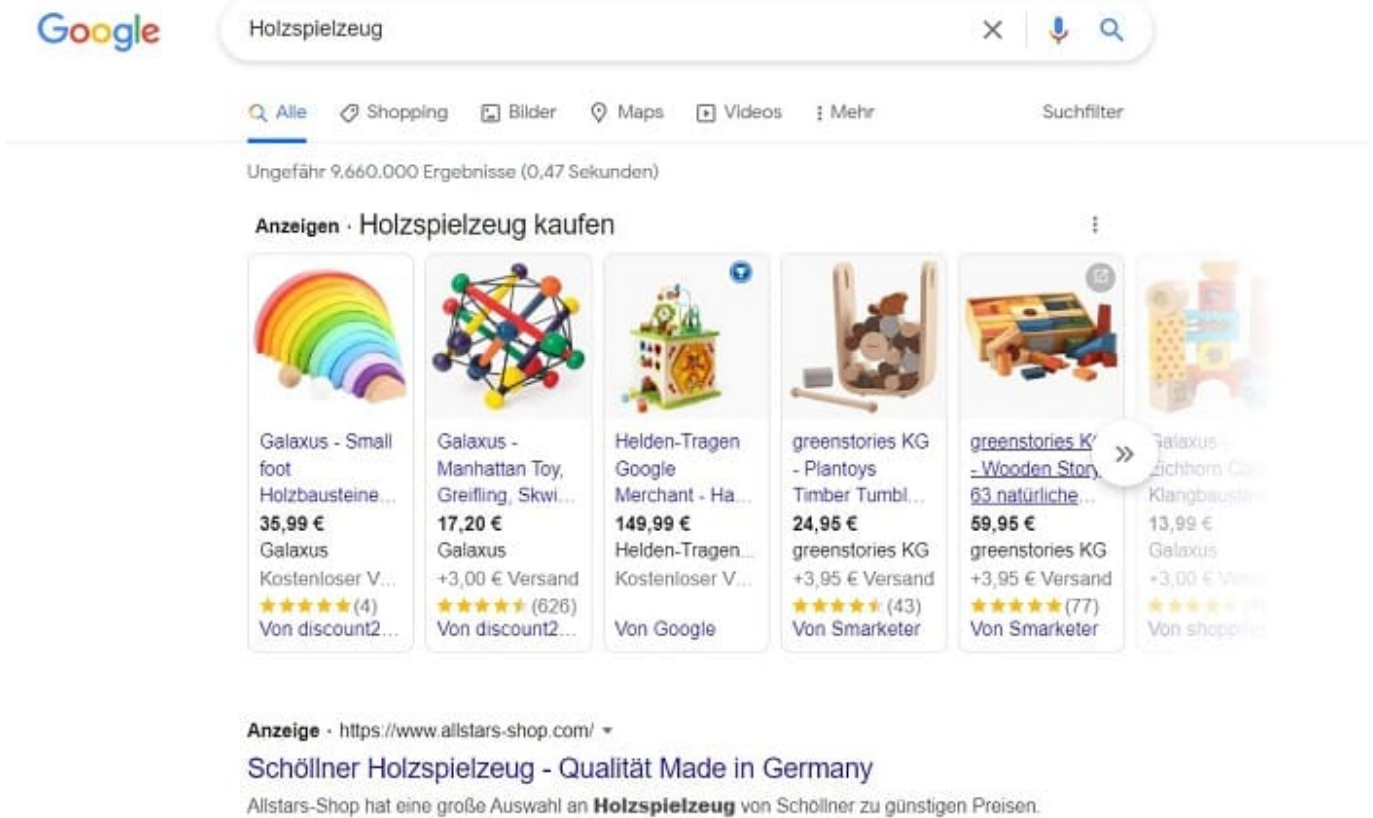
Google

Holzspielzeug

Alle   Shopping   Bilder   Maps   Videos   Mehr   Suchfilter

Ungefähr 9.660.000 Ergebnisse (0,47 Sekunden)

Anzeigen · Holzspielzeug kaufen

Galaxus - Small foot Holzbausteine...
35,99 €
Galaxus
Kostenloser V...
★★★★★ (4)
Von discount2...

Galaxus - Manhattan Toy, Greifling, Skwi...
17,20 €
Galaxus
+3,00 € Versand
★★★★★ (626)
Von discount2...

Helden-Tragen Google Merchant - Ha...
149,99 €
Helden-Tragen...
Kostenloser V...
Von Google

greenstories KG - Plantoys Timber Tumbl...
24,95 €
greenstories KG
+3,95 € Versand
★★★★★ (43)
Von Smarketer

greenstories K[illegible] - Wooden Story 63 natürliche...
59,95 €
greenstories KG
+3,95 € Versand
★★★★★ (77)
Von Smarketer

Galaxus - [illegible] Klangbaust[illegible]
13,99 €
Galaxus
+3,00 € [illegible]
Von shopp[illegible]

Anzeige · https://www.allstars-shop.com/

Schöllner Holzspielzeug - Qualität Made in Germany

Allstars-Shop hat eine große Auswahl an Holzspielzeug von Schöllner zu günstigen Preisen.